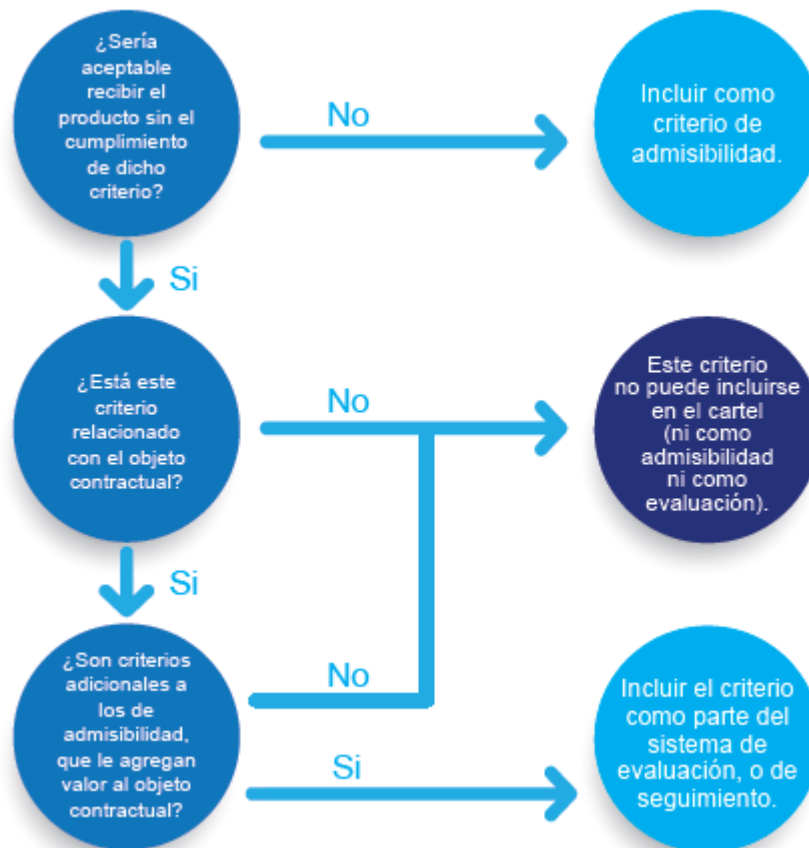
¿Sería aceptable recibir el producto sin el cumplimiento de dicho criterio?

No

Incluir como criterio de admisibilidad.

Si

¿Está este criterio relacionado con el objeto contractual?

No

Este criterio no puede incluirse en el cartel (ni como admisibilidad ni como evaluación).

Si

¿Son criterios adicionales a los de admisibilidad, que le agregan valor al objeto contractual?

No

Si

Incluir el criterio como parte del sistema de evaluación, o de seguimiento.